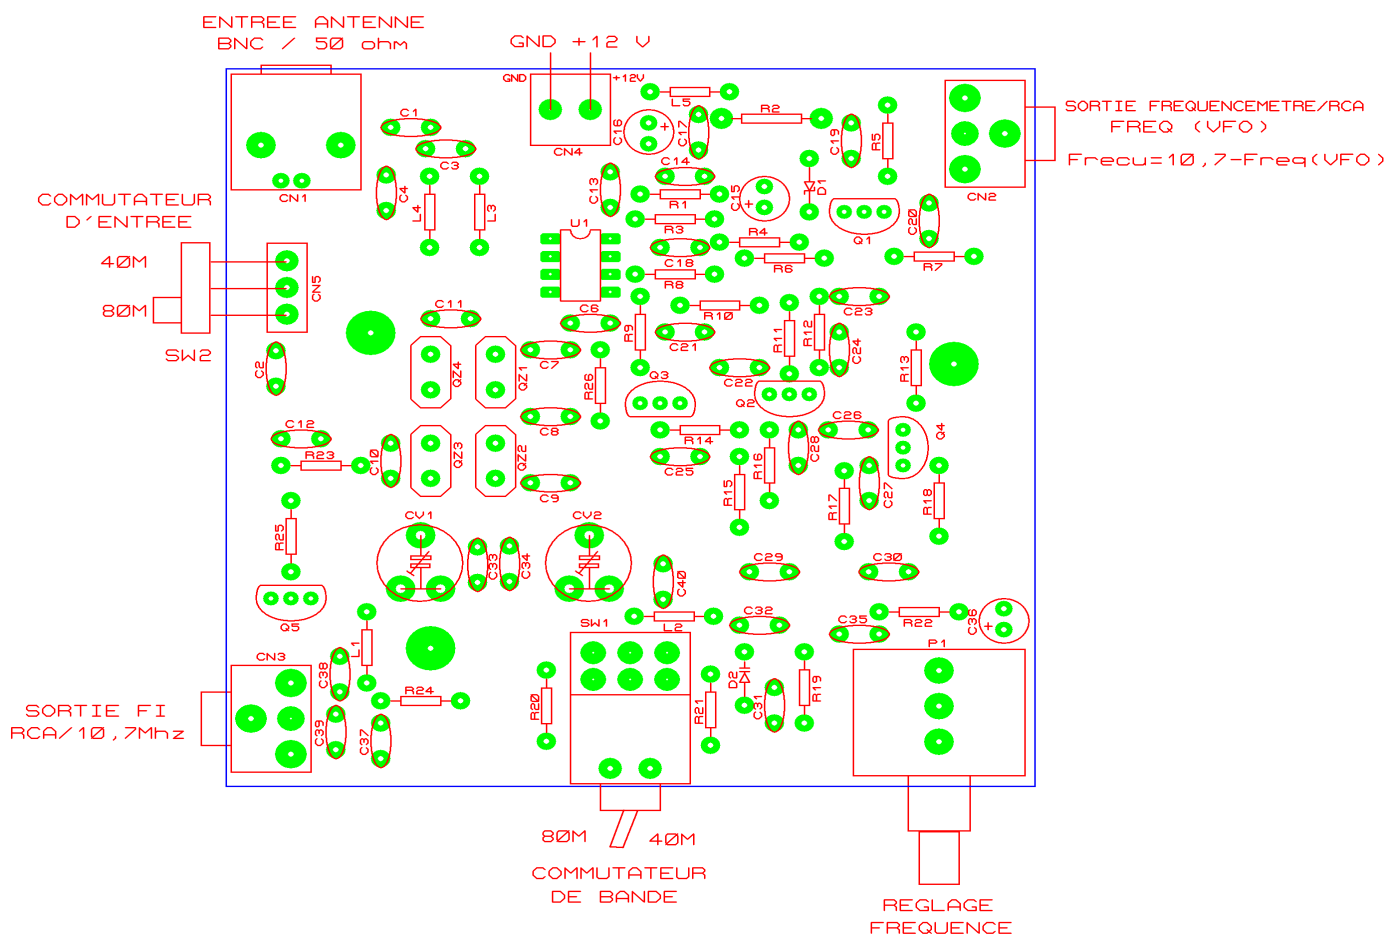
ENTREE ANTENNE
BNC / 50 ohm

GND +12 V

GND +12V

SORTIE FREQUENCEMETRE/RCA
FREQ (VFO)

Frecu=10,7-Freq(VFO)

COMMUTATEUR
D'ENTREE

40M

80M

SW2

CN1 CN4 CN2 CN5 CN3

C1 C3 C4 L4 L3 L5 R2 C16 C17 C19 R5 C14 C13 R1 C15 D1 U1 R3 Q1 C20 R4 R6 R7 C18 R8 R10 C23 C6 C11 R9 R11 R12 C21 C24 R13 C2 QZ4 QZ1 C7 R26 C22 Q3 Q2 C8 C26 Q4 C12 R14 R23 C10 QZ3 QZ2 C28 R16 C25 R15 C9 R17 C27 R18 R25 CV1 CV2 C33 C34 C29 C30 C40 Q5 L2 C32 C35 R22 C36 SW1 P1 L1 C38 D2 R19 R24 R20 R21 C31 C39 C37

SORTIE FI
RCA/10,7Mhz

80M 40M

COMMUTATEUR
DE BANDE

REGLAGE
FREQUENCE